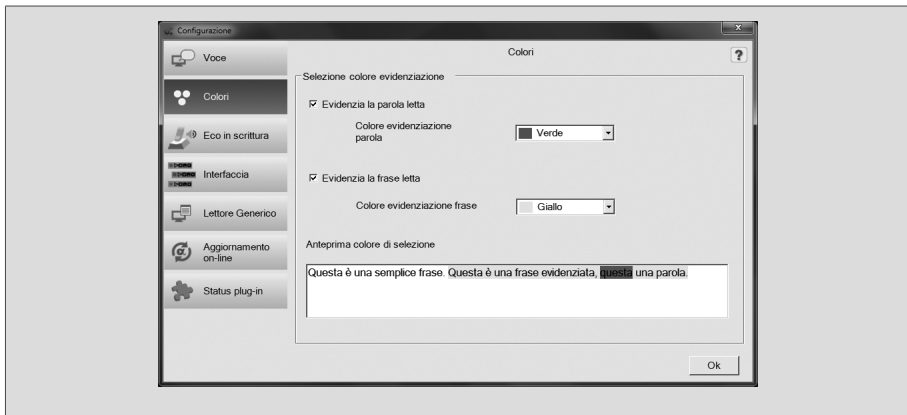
Configurazione

Voce

Colori

Eco in scrittura

Interfaccia

Lettore Generico

Aggiornamento on-line

Status plug-in

Colori

?

Selezione colore evidenziazione

☑ Evidenzia la parola letta

Colore evidenziazione parola

Verde

☑ Evidenzia la frase letta

Colore evidenziazione frase

Giallo

Anteprima colore di selezione

Questa è una semplice frase. Questa è una frase evidenziata, questa una parola.

Ok